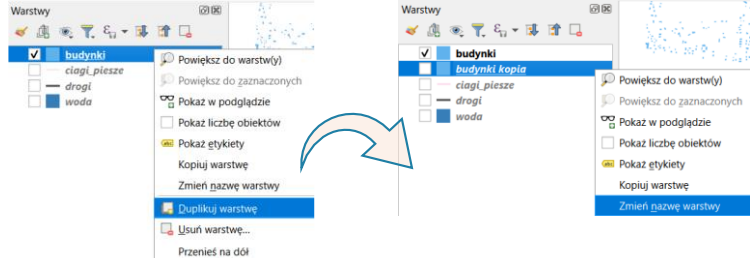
Warstwy

budynki
ciagi_piesze
drogi
woda

Powiększ do warstw(y)
Powiększ do zaznaczonych
Pokaż w podglądzie
Pokaż liczbę obiektów
Pokaż etykiety
Kopiuj warstwę
Zmień nazwę warstwy
Duplikuj warstwę
Usuń warstwę...
Przenieś na dół

Warstwy

budynki
budynki kopia
ciagi_piesze
drogi
woda

Powiększ do warstw(y)
Powiększ do zaznaczonych
Pokaż w podglądzie
Pokaż liczbę obiektów
Pokaż etykiety
Kopiuj warstwę
Zmień nazwę warstwy